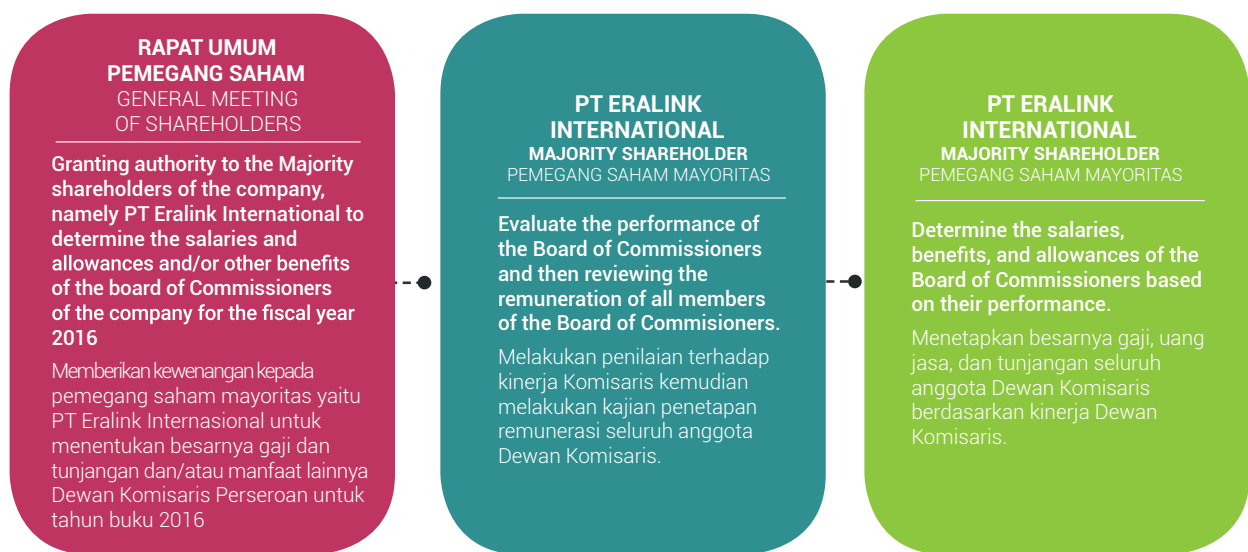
RAPAT UMUM PEMEGANG SAHAM
GENERAL MEETING OF SHAREHOLDERS

Granting authority to the Majority shareholders of the company, namely PT Eralink International to determine the salaries and allowances and/or other benefits of the board of Commissioners of the company for the fiscal year 2016

Memberikan kewenangan kepada pemegang saham mayoritas yaitu PT Eralink Internasional untuk menentukan besarnya gaji dan tunjangan dan/atau manfaat lainnya Dewan Komisaris Perseroan untuk tahun buku 2016

PT ERALINK INTERNATIONAL
MAJORITY SHAREHOLDER
PEMEGANG SAHAM MAYORITAS

Evaluate the performance of the Board of Commissioners and then reviewing the remuneration of all members of the Board of Commisioners.

Melakukan penilaian terhadap kinerja Komisaris kemudian melakukan kajian penetapan remunerasi seluruh anggota Dewan Komisaris.

PT ERALINK INTERNATIONAL
MAJORITY SHAREHOLDER
PEMEGANG SAHAM MAYORITAS

Determine the salaries, benefits, and allowances of the Board of Commissioners based on their performance.

Menetapkan besarnya gaji, uang jasa, dan tunjangan seluruh anggota Dewan Komisaris berdasarkan kinerja Dewan Komisaris.